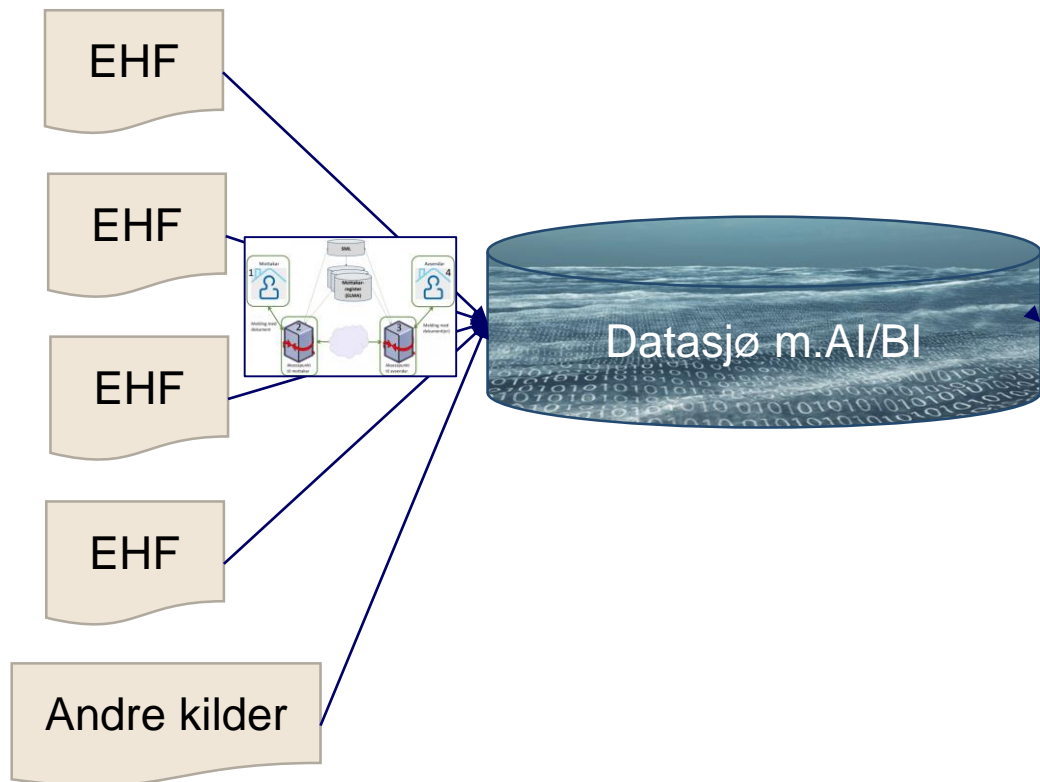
EHF

EHF

EHF

EHF

Andre kilder

SML

Mottaker

1

Mottaker-register (ELMA)

Avsender

4

2

3

Melding med dokument

Melding med dokument(er)

Aksesspunkt til mottaker

Aksesspunkt til avsender

Datasjø m.AI/BI